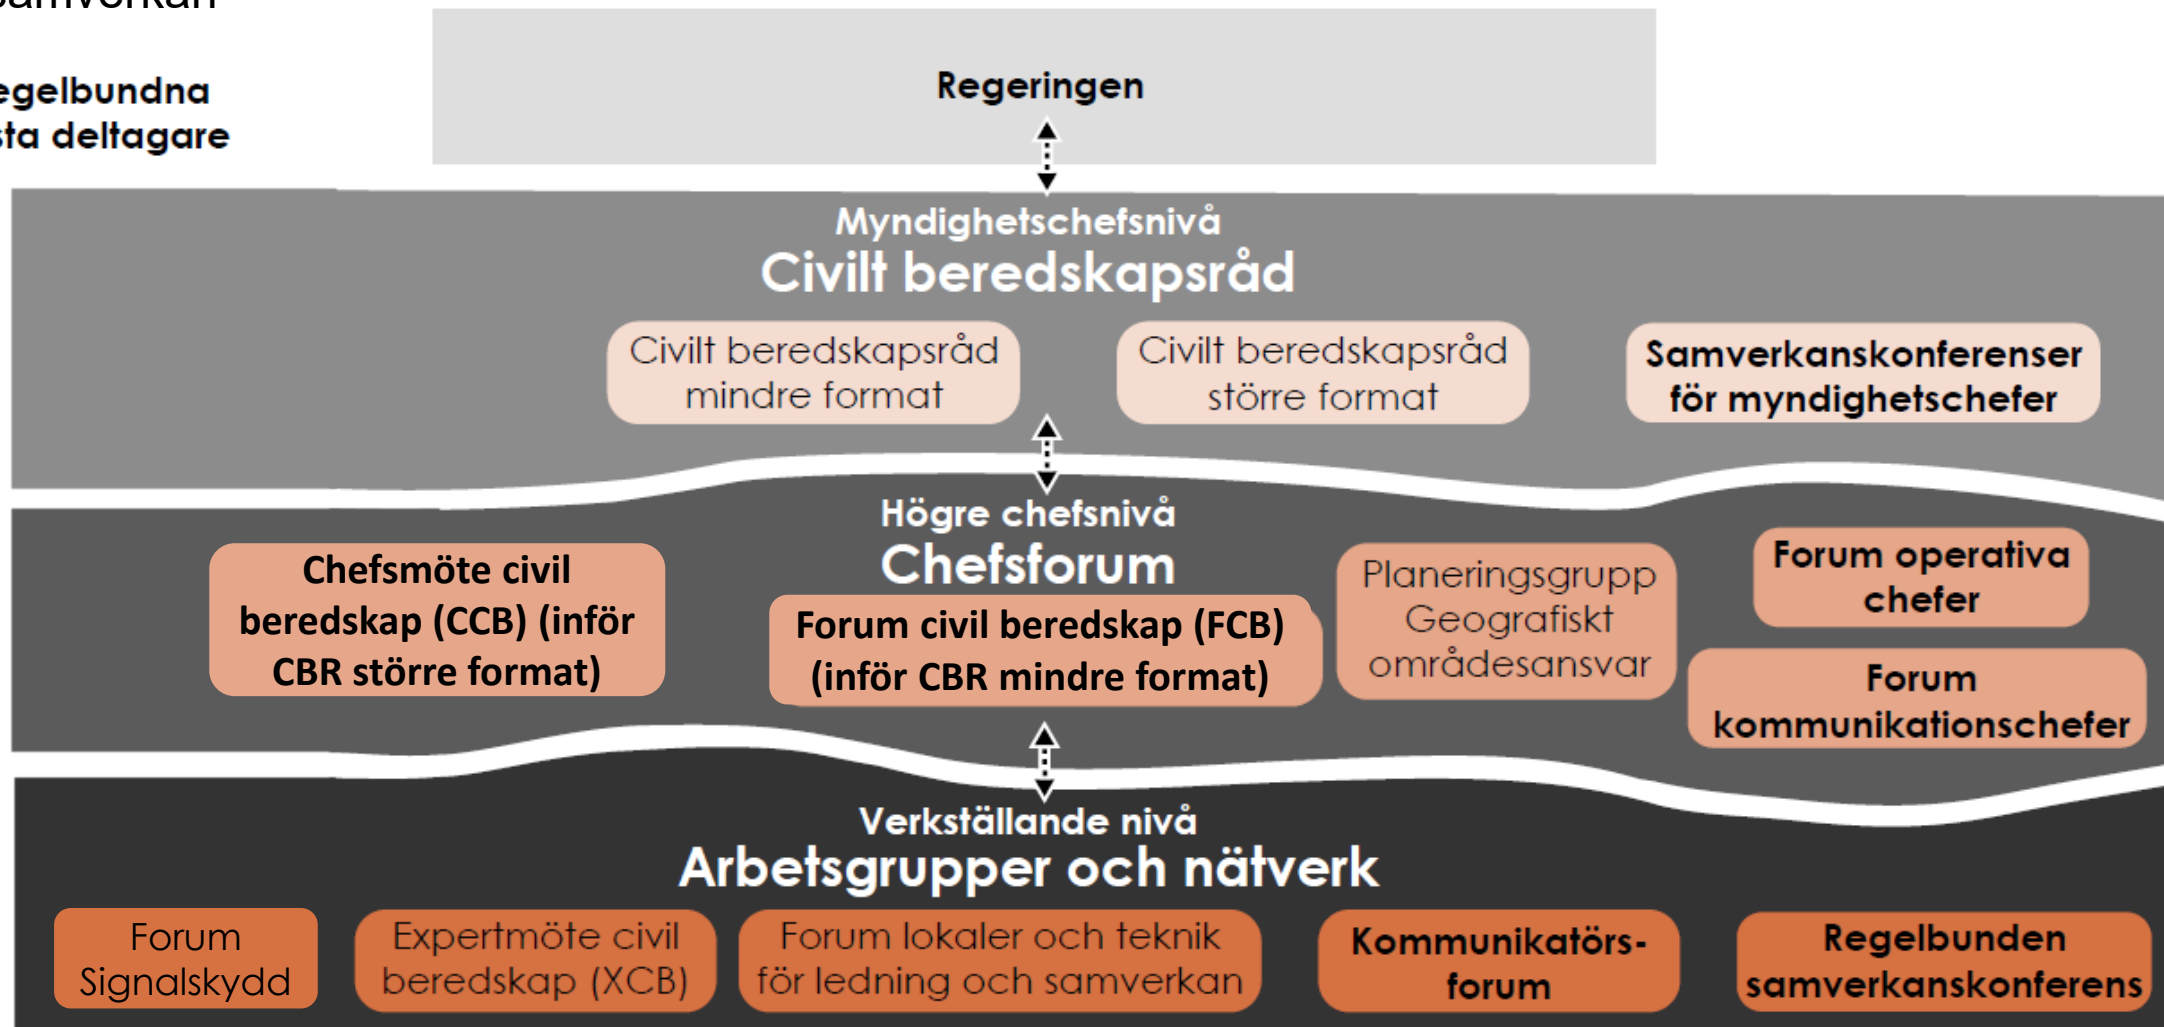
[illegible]amverkan

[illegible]egelbundna
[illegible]ta deltagare

Regeringen

Myndighetschefsnivå
Civilt beredskapsråd

Civilt beredskapsråd mindre format

Civilt beredskapsråd större format

Samverkanskonferenser för myndighetschefer

Högre chefsnivå
Chefsforum

Chefsmöte civil beredskap (CCB) (inför CBR större format)

Forum civil beredskap (FCB) (inför CBR mindre format)

Planeringsgrupp Geografiskt områdesansvar

Forum operativa chefer

Forum kommunikationschefer

Verkställande nivå
Arbetsgrupper och nätverk

Forum Signalskydd

Expertmöte civil beredskap (XCB)

Forum lokaler och teknik för ledning och samverkan

Kommunikatörsforum

Regelbunden samverkanskonferens